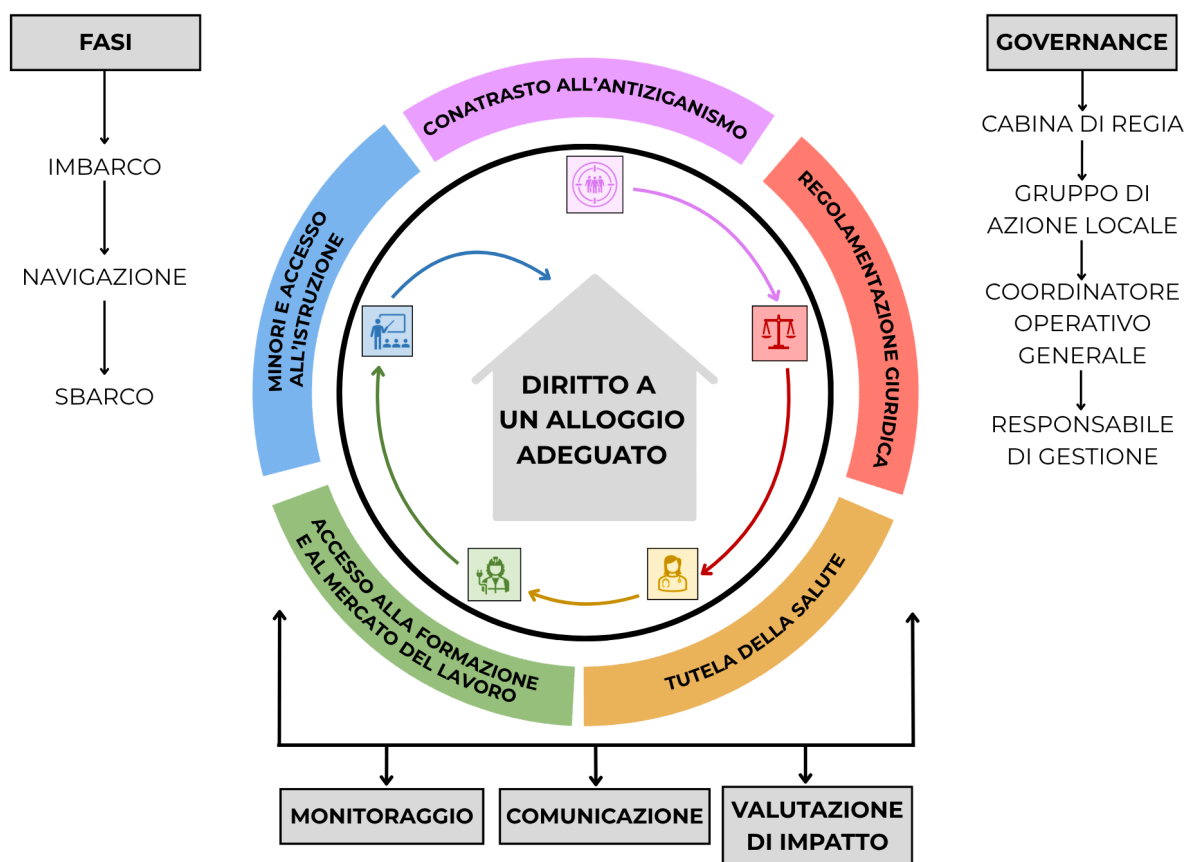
FASI

IMBARCO

NAVIGAZIONE

SBARCO

CONATRASTO ALL'ANTIZIGANISMO

MINORI E ACCESSO ALL'ISTRUZIONE

REGOLAMENTAZIONE GIURIDICA

DIRITTO A UN ALLOGGIO ADEGUATO

ACCESSO ALLA FORMAZIONE E AL MERCATO DEL LAVORO

TUTELA DELLA SALUTE

GOVERNANCE

CABINA DI REGIA

GRUPPO DI AZIONE LOCALE

COORDINATORE OPERATIVO GENERALE

RESPONSABILE DI GESTIONE

MONITORAGGIO

COMUNICAZIONE

VALUTAZIONE DI IMPATTO